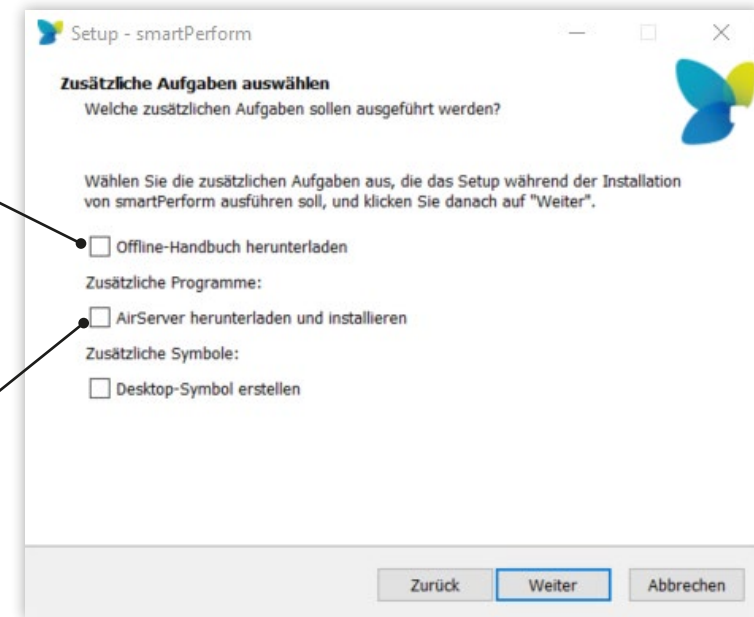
Setup - smartPerform

Zusätzliche Aufgaben auswählen
Welche zusätzlichen Aufgaben sollen ausgeführt werden?

Wählen Sie die zusätzlichen Aufgaben aus, die das Setup während der Installation von smartPerform ausführen soll, und klicken Sie danach auf "Weiter".

Offline-Handbuch herunterladen

Zusätzliche Programme:

AirServer herunterladen und installieren

Zusätzliche Symbole:

Desktop-Symbol erstellen

Zurück
Weiter
Abbrechen